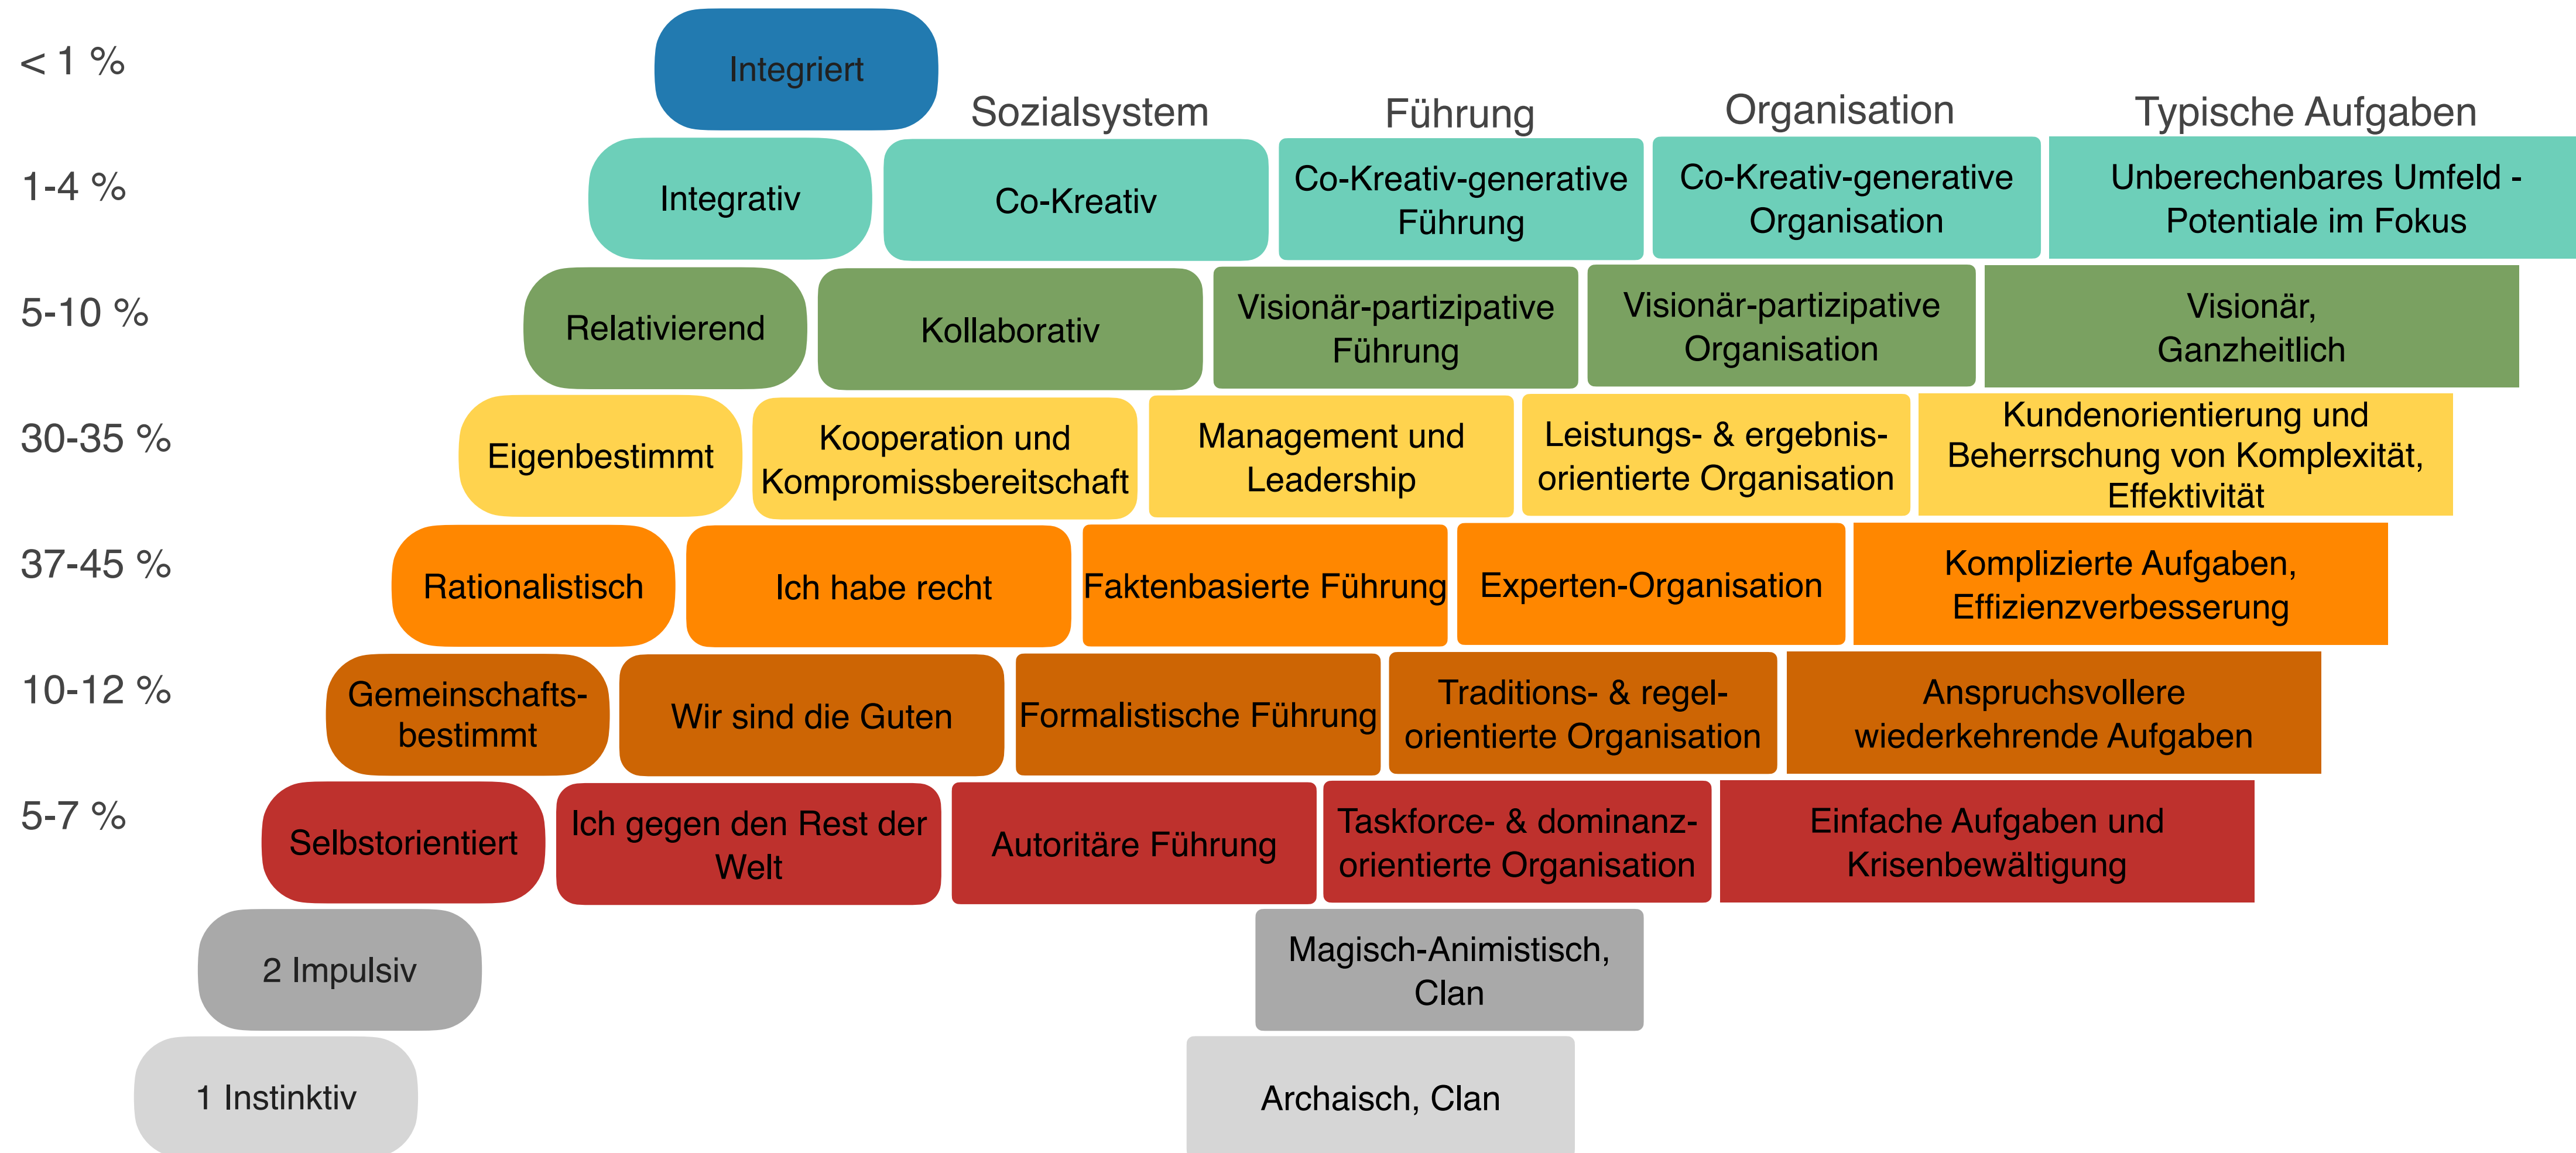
< 1 %
Integriert

Sozialsystem
Führung
Organisation
Typische Aufgaben

1-4 %
Integrativ
Co-Kreativ
Co-Kreativ-generative Führung
Co-Kreativ-generative Organisation
Unberechenbares Umfeld - Potentiale im Fokus

5-10 %
Relativierend
Kollaborativ
Visionär-partizipative Führung
Visionär-partizipative Organisation
Visionär, Ganzheitlich

30-35 %
Eigenbestimmt
Kooperation und Kompromissbereitschaft
Management und Leadership
Leistungs- & ergebnisorientierte Organisation
Kundenorientierung und Beherrschung von Komplexität, Effektivität

37-45 %
Rationalistisch
Ich habe recht
Faktenbasierte Führung
Experten-Organisation
Komplizierte Aufgaben, Effizienzverbesserung

10-12 %
Gemeinschaftsbestimmt
Wir sind die Guten
Formalistische Führung
Traditions- & regelorientierte Organisation
Anspruchsvollere wiederkehrende Aufgaben

5-7 %
Selbstorientiert
Ich gegen den Rest der Welt
Autoritäre Führung
Taskforce- & dominanzorientierte Organisation
Einfache Aufgaben und Krisenbewältigung

2 Impulsiv
Magisch-Animistisch, Clan

1 Instinktiv
Archaisch, Clan